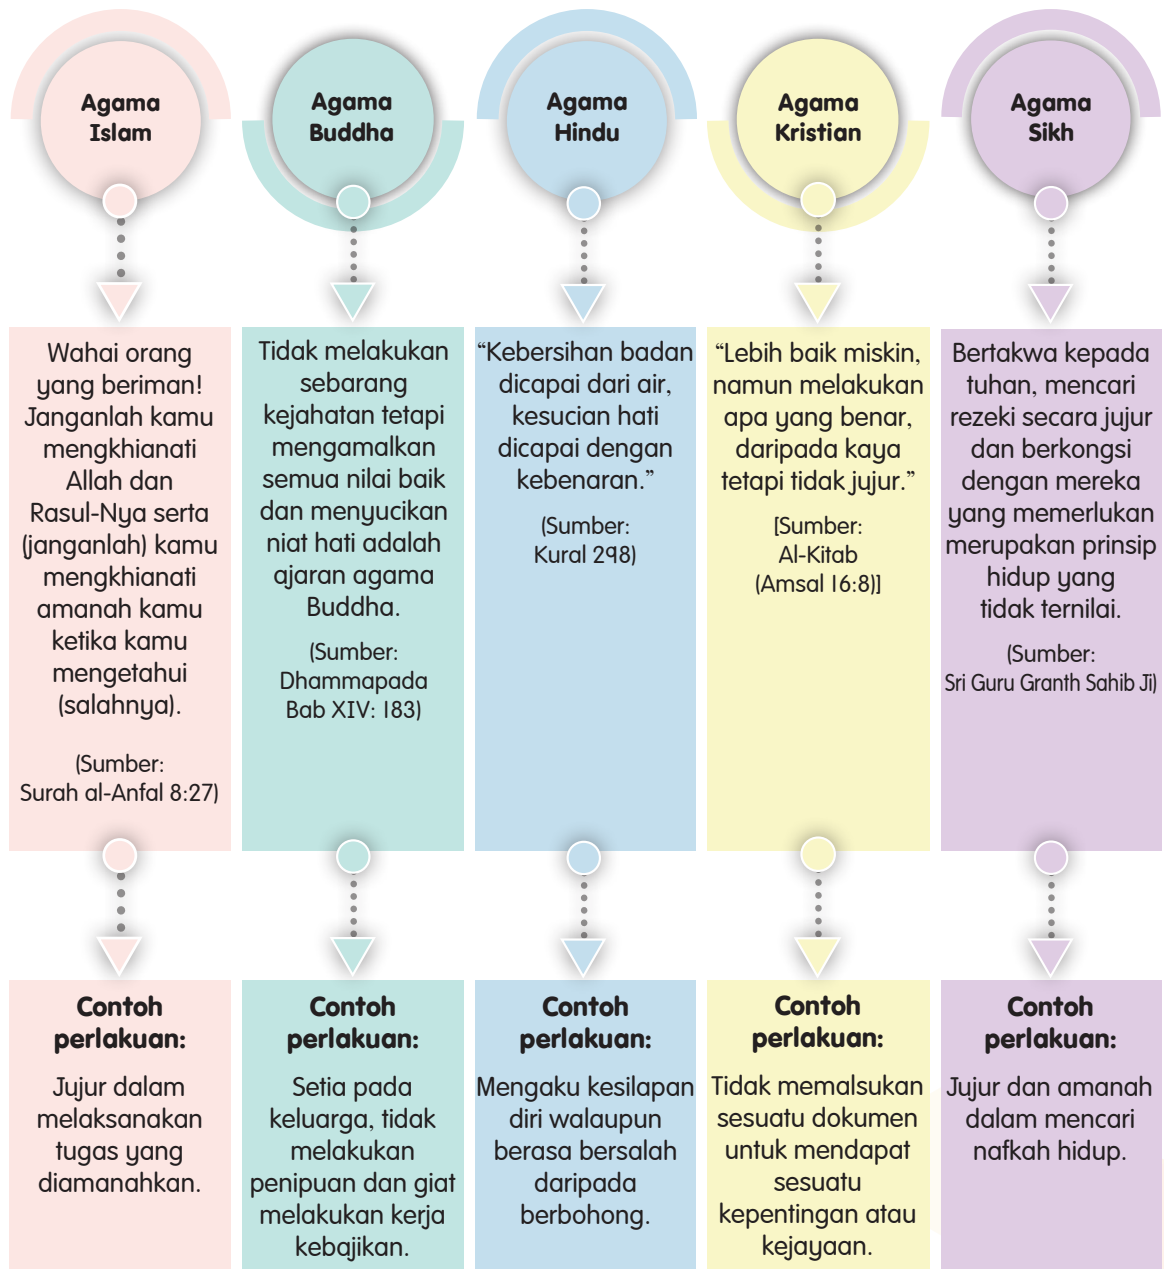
Agama Islam

Wahai orang yang beriman! Janganlah kamu mengkhianati Allah dan Rasul-Nya serta (janganlah) kamu mengkhianati amanah kamu ketika kamu mengetahui (salahnya).

(Sumber: Surah al-Anfal 8:27)

Contoh perlakuan:

Jujur dalam melaksanakan tugas yang diamanahkan.

Agama Buddha

Tidak melakukan sebarang kejahatan tetapi mengamalkan semua nilai baik dan menyucikan niat hati adalah ajaran agama Buddha.

(Sumber: Dhammapada Bab XIV: 183)

Contoh perlakuan:

Setia pada keluarga, tidak melakukan penipuan dan giat melakukan kerja kebajikan.

Agama Hindu

"Kebersihan badan dicapai dari air, kesucian hati dicapai dengan kebenaran."

(Sumber: Kural 298)

Contoh perlakuan:

Mengaku kesilapan diri walaupun berasa bersalah daripada berbohong.

Agama Kristian

"Lebih baik miskin, namun melakukan apa yang benar, daripada kaya tetapi tidak jujur."

[Sumber: Al-Kitab (Amsal 16:8)]

Contoh perlakuan:

Tidak memalsukan sesuatu dokumen untuk mendapat sesuatu kepentingan atau kejayaan.

Agama Sikh

Bertakwa kepada tuhan, mencari rezeki secara jujur dan berkongsi dengan mereka yang memerlukan merupakan prinsip hidup yang tidak ternilai.

(Sumber: Sri Guru Granth Sahib Ji)

Contoh perlakuan:

Jujur dan amanah dalam mencari nafkah hidup.